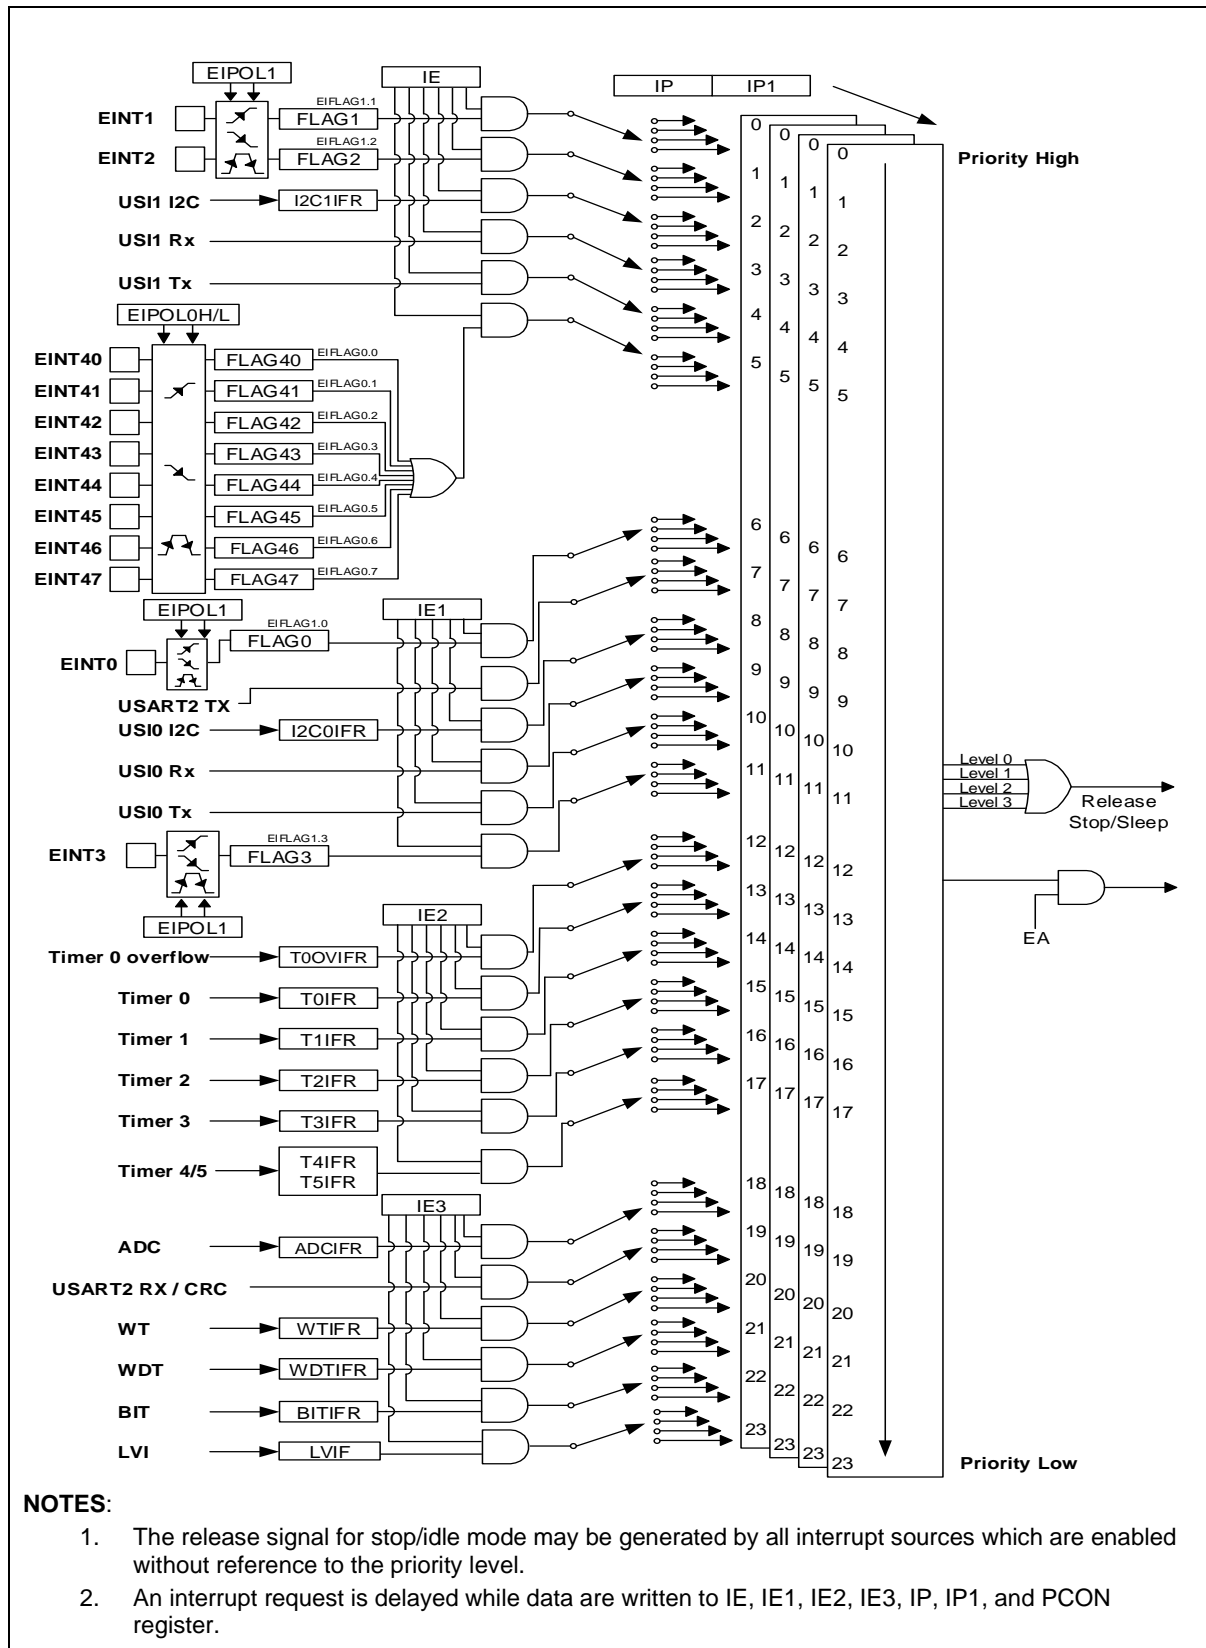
EIPOL1

IE

IP IP1

EINT1
FLAG1
EIFLAG1.1

EINT2
FLAG2
EIFLAG1.2

USI1 I2C
I2C1IFR

USI1 Rx

USI1 Tx

EIPOL0H/L

EINT40
FLAG40
EIFLAG0.0

EINT41
FLAG41
EIFLAG0.1

EINT42
FLAG42
EIFLAG0.2

EINT43
FLAG43
EIFLAG0.3

EINT44
FLAG44
EIFLAG0.4

EINT45
FLAG45
EIFLAG0.5

EINT46
FLAG46
EIFLAG0.6

EINT47
FLAG47
EIFLAG0.7

EIPOL1

IE1

EINT0
FLAG0
EIFLAG1.0

USART2 TX

USI0 I2C
I2C0IFR

USI0 Rx

USI0 Tx

EINT3
FLAG3
EIFLAG1.3

EIPOL1

IE2

Timer 0 overflow
T0OVIFR

Timer 0
T0IFR

Timer 1
T1IFR

Timer 2
T2IFR

Timer 3
T3IFR

Timer 4/5
T4IFR
T5IFR

IE3

ADC
ADCIFR

USART2 RX / CRC

WT
WTIFR

WDT
WDTIFR

BIT
BITIFR

LVI
LVIF

0 0 0 0
1 1 1 1
2 2 2 2
3 3 3 3
4 4 4 4
5 5 5 5
6 6 6 6
7 7 7 7
8 8 8 8
9 9 9 9
10 10 10 10
11 11 11 11
12 12 12 12
13 13 13 13
14 14 14 14
15 15 15 15
16 16 16 16
17 17 17 17
18 18 18 18
19 19 19 19
20 20 20 20
21 21 21 21
22 22 22 22
23 23 23 23

Priority High

Level 0
Level 1
Level 2
Level 3

Release
Stop/Sleep

EA

Priority Low

NOTES:

1. The release signal for stop/idle mode may be generated by all interrupt sources which are enabled without reference to the priority level.

2. An interrupt request is delayed while data are written to IE, IE1, IE2, IE3, IP, IP1, and PCON register.